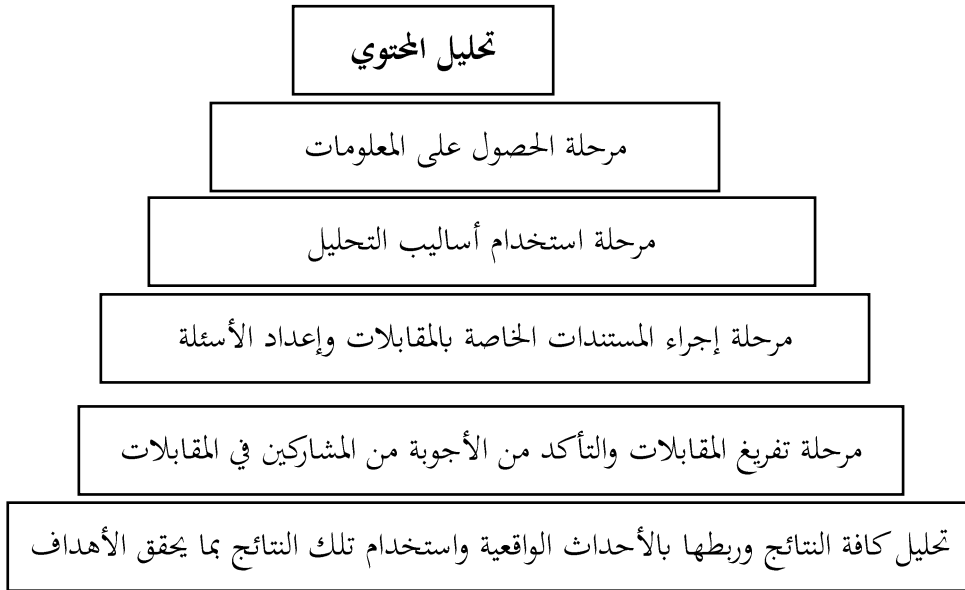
تحليل المحتوي

مرحلة الحصول على المعلومات

مرحلة استخدام أساليب التحليل

مرحلة إجراء المستندات الخاصة بالمقابلات وإعداد الأسئلة

مرحلة تفريغ المقابلات والتأكد من الأجوبة من المشاركين في المقابلات

تحليل كافة النتائج وربطها بالأحداث الواقعية واستخدام تلك النتائج بما يحقق الأهداف